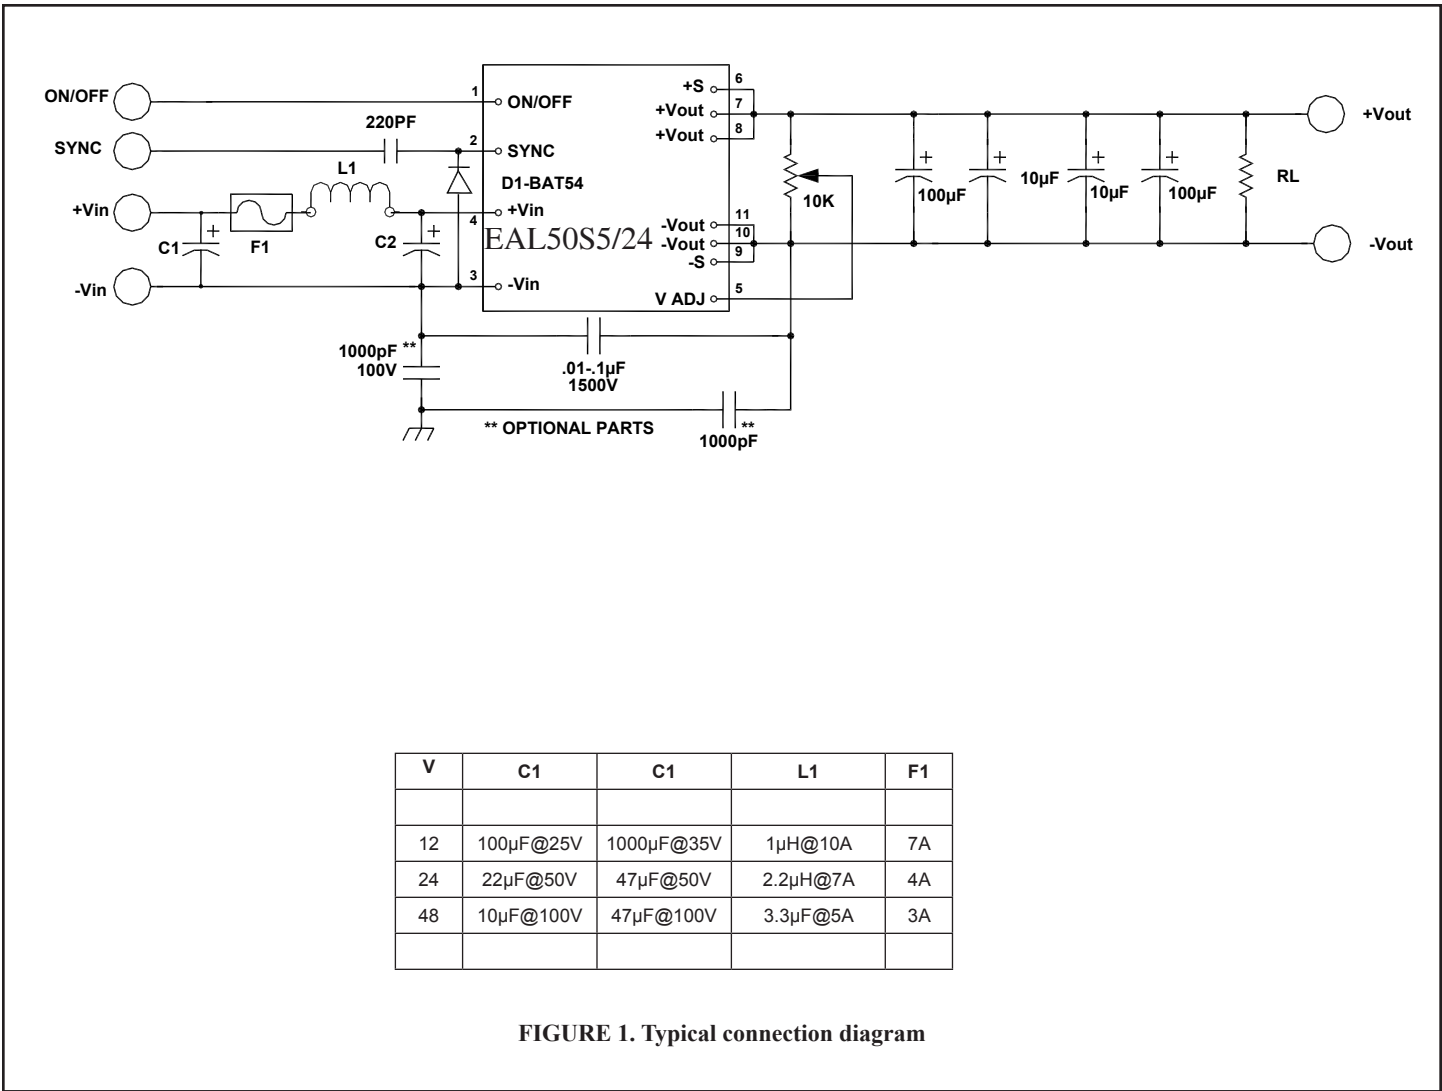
ON/OFF

SYNC

+Vin

-Vin

C1

F1

L1

220PF

C2

D1-BAT54

1 ON/OFF

2 SYNC

4 +Vin

3 -Vin

EAL50S5/24

+S 6

+Vout 7

+Vout 8

-Vout 11

-Vout 10

-S 9

V ADJ 5

10K

100µF

10µF

10µF

100µF

RL

+Vout

-Vout

1000pF **
100V

.01-.1µF
1500V

** OPTIONAL PARTS

**
1000pF

| V | C1 | C1 | L1 | F1 |
|---|---|---|---|---|
| | | | | |
| 12 | 100µF@25V | 1000µF@35V | 1µH@10A | 7A |
| 24 | 22µF@50V | 47µF@50V | 2.2µH@7A | 4A |
| 48 | 10µF@100V | 47µF@100V | 3.3µF@5A | 3A |
| | | | | |

FIGURE 1. Typical connection diagram